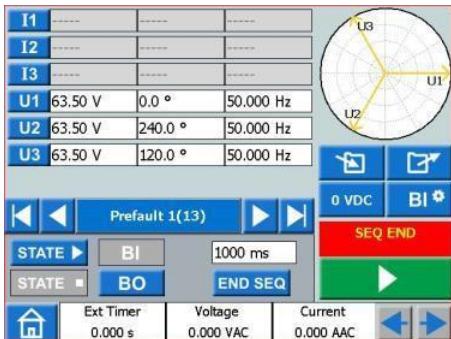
| I1 | ----- | ----- | ----- |
|---|---|---|---|
| I2 | ----- | ----- | ----- |
| I3 | ----- | ----- | ----- |
| U1 | 63.50 V | 0.0 ° | 50.000 Hz |
| U2 | 63.50 V | 240.0 ° | 50.000 Hz |
| U3 | 63.50 V | 120.0 ° | 50.000 Hz |

U3
U1
U2

0 VDC
BI

Prefault 1(13)

SEQ END

STATE
BI
1000 ms

STATE
BO
END SEQ

Ext Timer
0.000 s

Voltage
0.000 VAC

Current
0.000 AAC